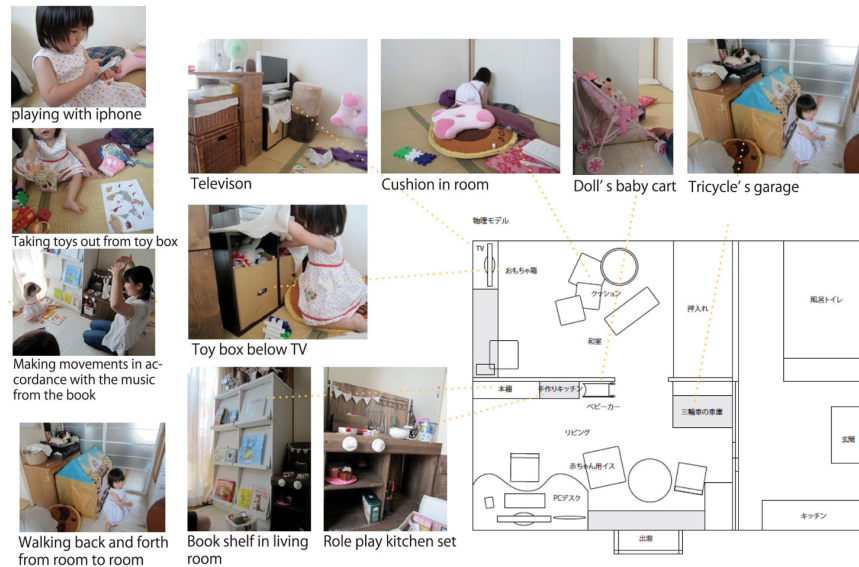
playing with iphone

Taking toys out from toy box

Making movements in accordance with the music from the book

Walking back and forth from room to room

Televison

Toy box below TV

Book shelf in living room

Cushion in room

Role play kitchen set

Doll' s baby cart

Tricycle' s garage

物理モデル

TV

おもちゃ箱

クッション

和室

押入れ

風呂トイレ

本棚

手作りキッチン

ベビーカー

三輪車の車庫

リビング

赤ちゃん用イス

玄関

PCデスク

キッチン

出窓